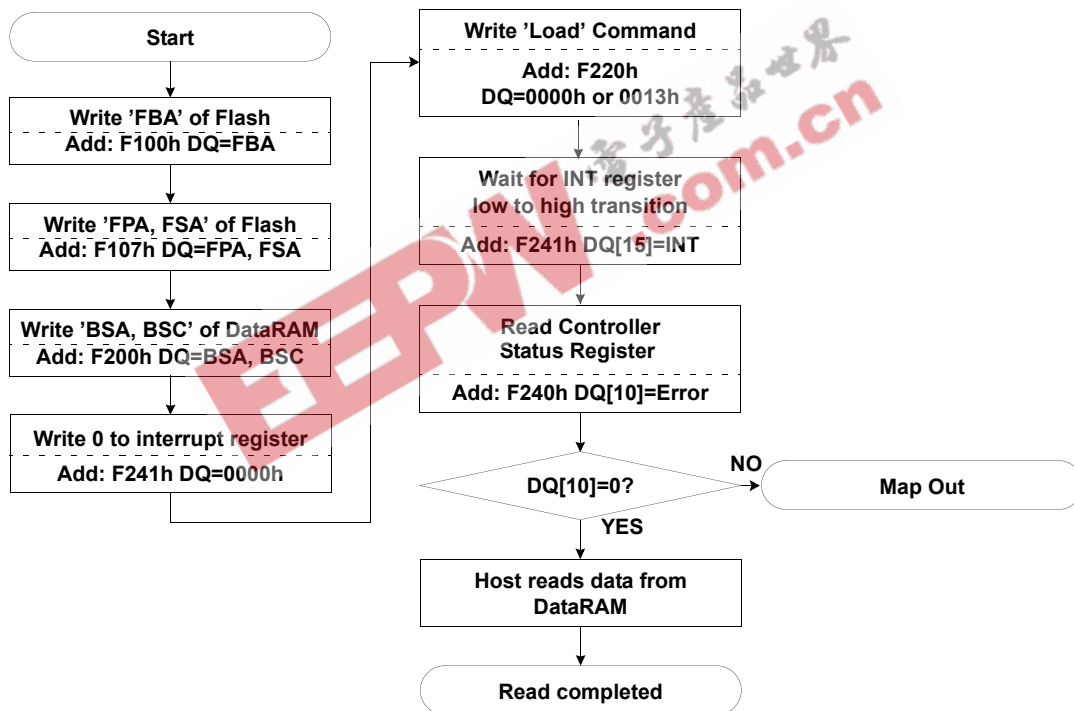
Start

Write 'FBA' of Flash
Add: F100h DQ=FBA

Write 'FPA, FSA' of Flash
Add: F107h DQ=FPA, FSA

Write 'BSA, BSC' of DataRAM
Add: F200h DQ=BSA, BSC

Write 0 to interrupt register
Add: F241h DQ=0000h

Write 'Load' Command
Add: F220h
DQ=0000h or 0013h

Wait for INT register
low to high transition
Add: F241h DQ[15]=INT

Read Controller
Status Register
Add: F240h DQ[10]=Error

DQ[10]=0?

NO

Map Out

YES

Host reads data from
DataRAM

Read completed

电子产品世界
EEPW.com.cn